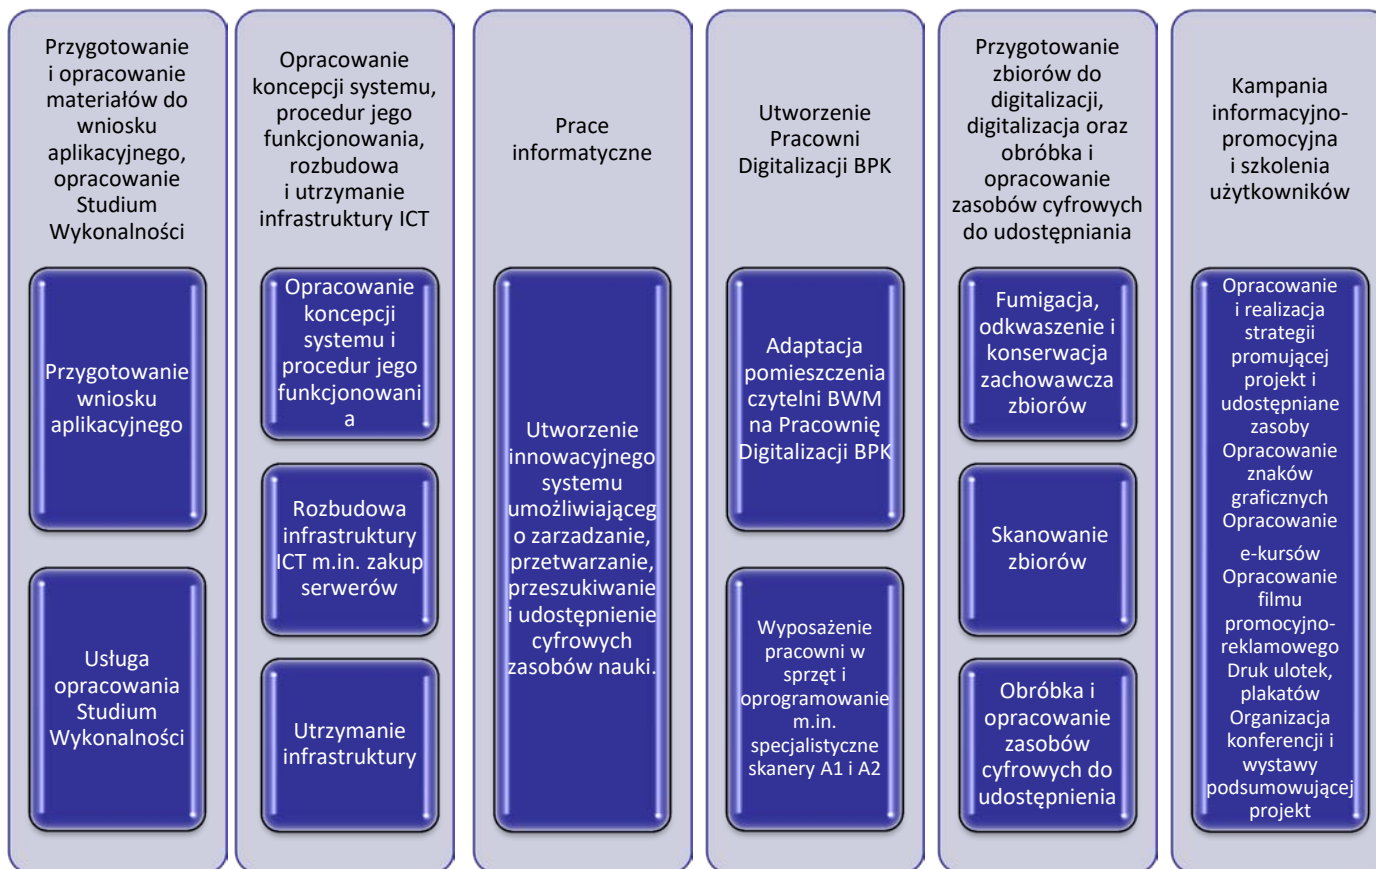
Przygotowanie i opracowanie materiałów do wniosku aplikacyjnego, opracowanie Studium Wykonalności

Przygotowanie wniosku aplikacyjnego

Usługa opracowania Studium Wykonalności

Opracowanie koncepcji systemu, procedur jego funkcjonowania, rozbudowa i utrzymanie infrastruktury ICT

Opracowanie koncepcji systemu i procedur jego funkcjonowani a

Rozbudowa infrastruktury ICT m.in. zakup serwerów

Utrzymanie infrastruktury

Prace informatyczne

Utworzenie innowacyjnego systemu umożliwiająceg o zarzadzanie, przetwarzanie, przeszukiwanie i udostępnienie cyfrowych zasobów nauki.

Utworzenie Pracowni Digitalizacji BPK

Adaptacja pomieszczenia czytelni BWM na Pracownię Digitalizacji BPK

Wyposażenie pracowni w sprzęt i oprogramowanie m.in. specjalistyczne skanery A1 i A2

Przygotowanie zbiorów do digitalizacji, digitalizacja oraz obróbka i opracowanie zasobów cyfrowych do udostępniania

Fumigacja, odkwaszenie i konserwacja zachowawcza zbiorów

Skanowanie zbiorów

Obróbka i opracowanie zasobów cyfrowych do udostępnienia

Kampania informacyjno-promocyjna i szkolenia użytkowników

Opracowanie i realizacja strategii promującej projekt i udostępniane zasoby Opracowanie znaków graficznych Opracowanie e-kursów Opracowanie filmu promocyjno-reklamowego Druk ulotek, plakatów Organizacja konferencji i wystawy podsumowującej projekt